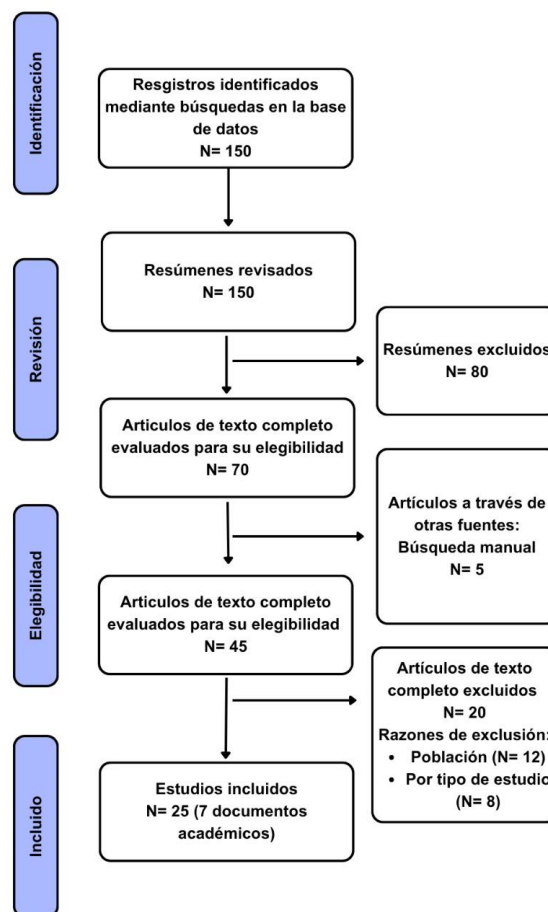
Identificación

Resgistros identificados mediante búsquedas en la base de datos
N= 150

Resúmenes revisados
N= 150

Revisión

Resúmenes excluidos
N= 80

Articulos de texto completo evaluados para su elegibilidad
N= 70

Artículos a través de otras fuentes:
Búsqueda manual
N= 5

Elegibilidad

Articulos de texto completo evaluados para su elegibilidad
N= 45

Artículos de texto completo excluidos
N= 20
Razones de exclusión:
• Población (N= 12)
• Por tipo de estudio
(N= 8)

Incluido

Estudios incluidos
N= 25 (7 documentos académicos)